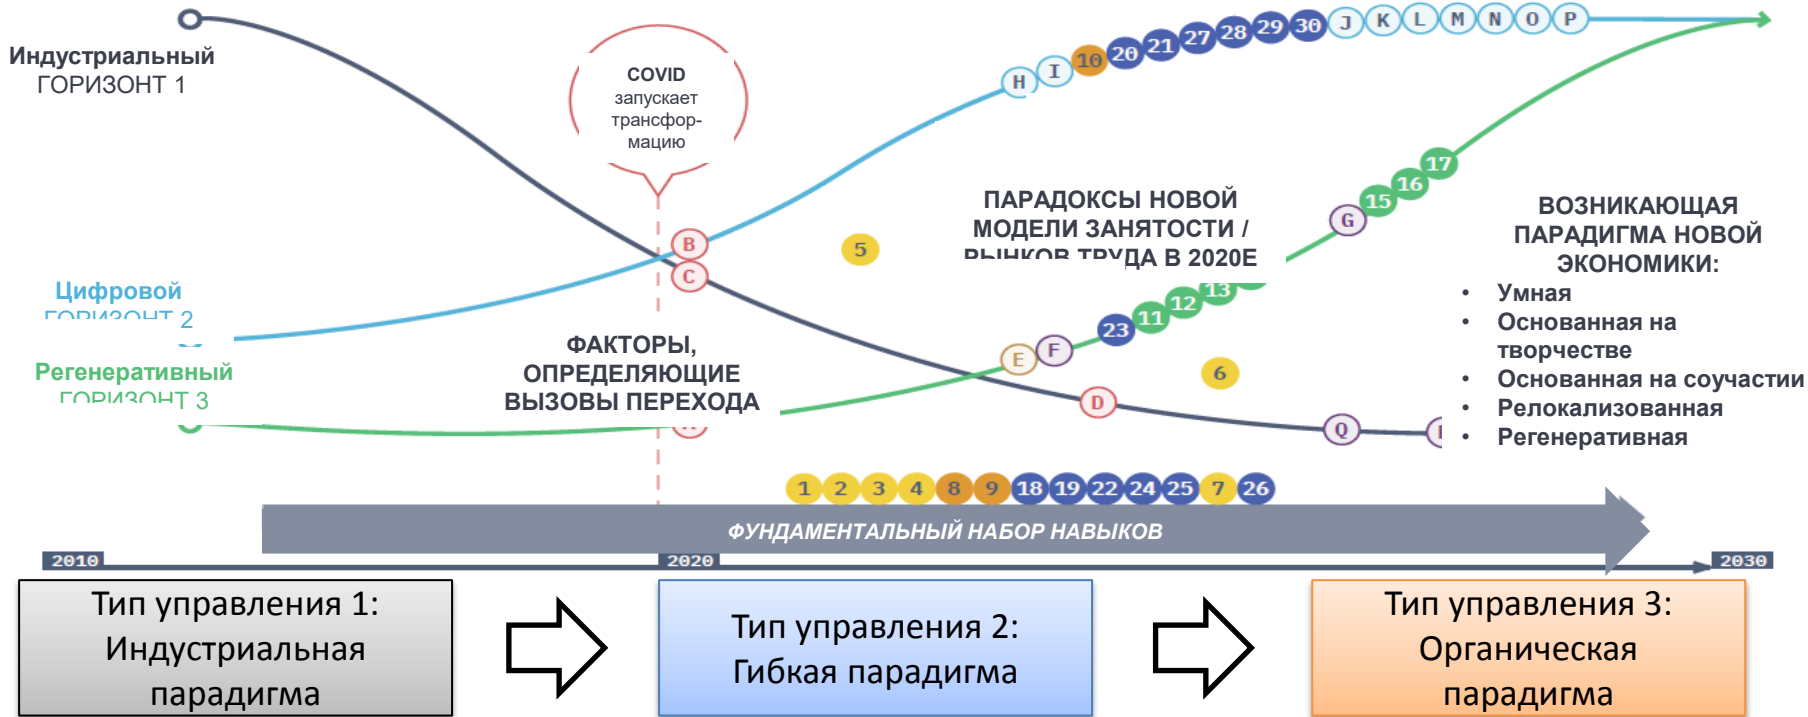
Индустриальный
ГОРИЗОНТ 1

COVID
запускает
трансформацию

Цифровой
ГОРИЗОНТ 2

Регенеративный
ГОРИЗОНТ 3

ФАКТОРЫ,
ОПРЕДЕЛЯЮЩИЕ
ВЫЗОВЫ ПЕРЕХОДА

ПАРАДОКСЫ НОВОЙ
МОДЕЛИ ЗАНЯТОСТИ /
РЫНКОВ ТРУДА В 2020Е

ВОЗНИКАЮЩАЯ
ПАРАДИГМА НОВОЙ
ЭКОНОМИКИ:
• Умная
• Основанная на творчестве
• Основанная на соучастии
• Релокализованная
• Регенеративная

H I 10 20 21 27 28 29 30 J K L M N O P
B C 5
G 15 16 17
E F 23 11 12 13
6 D Q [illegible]

1 2 3 4 8 9 18 19 22 24 25 7 26

ФУНДАМЕНТАЛЬНЫЙ НАБОР НАВЫКОВ

2010 2020 2030

Тип управления 1:
Индустриальная
парадигма

Тип управления 2:
Гибкая парадигма

Тип управления 3:
Органическая
парадигма